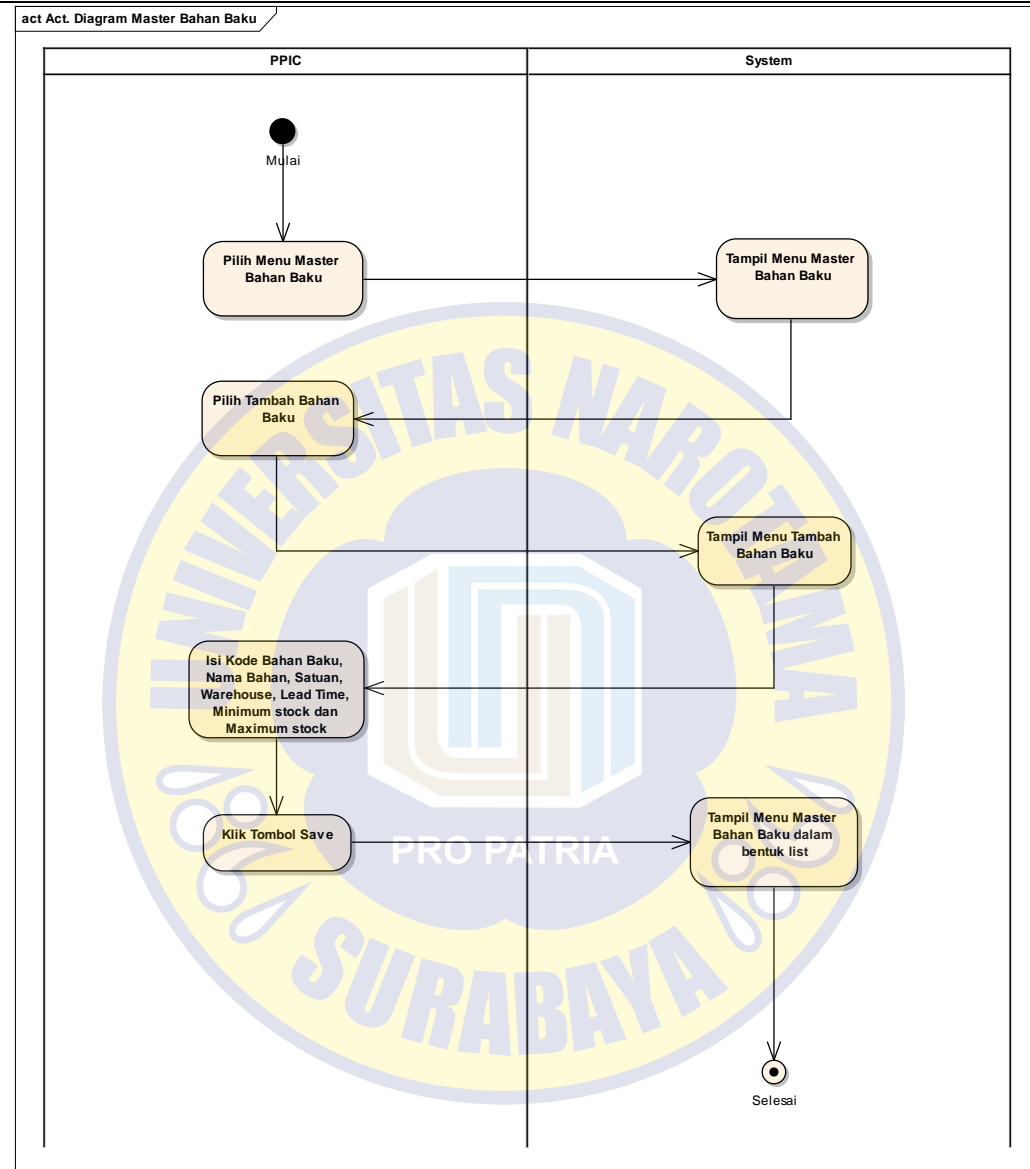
act Act. Diagram Master Bahan Baku

PPIC

System

Mulai

Pilih Menu Master Bahan Baku

Tampil Menu Master Bahan Baku

Pilih Tambah Bahan Baku

Tampil Menu Tambah Bahan Baku

Isi Kode Bahan Baku, Nama Bahan, Satuan, Warehouse, Lead Time, Minimum stock dan Maximum stock

Klik Tombol Save

Tampil Menu Master Bahan Baku dalam bentuk list

Selesai

UNIVERSITAS NAROTAMA

PRO PATRIA

SURABAYA